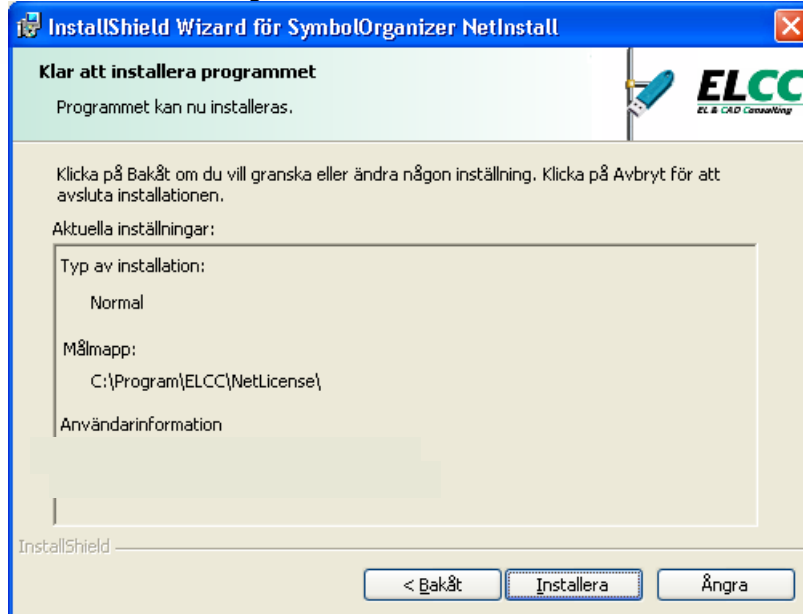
InstallShield Wizard för SymbolOrganizer NetInstall

Klar att installera programmet

Programmet kan nu installeras.

ELCC
EL & CAD Consulting

Klicka på Bakåt om du vill granska eller ändra någon inställning. Klicka på Avbryt för att avsluta installationen.

Aktuella inställningar:

Typ av installation:

Normal

Målmapp:

C:\Program\ELCC\NetLicense\

Användarinformation

InstallShield

< Bakåt

Installera

Ångra